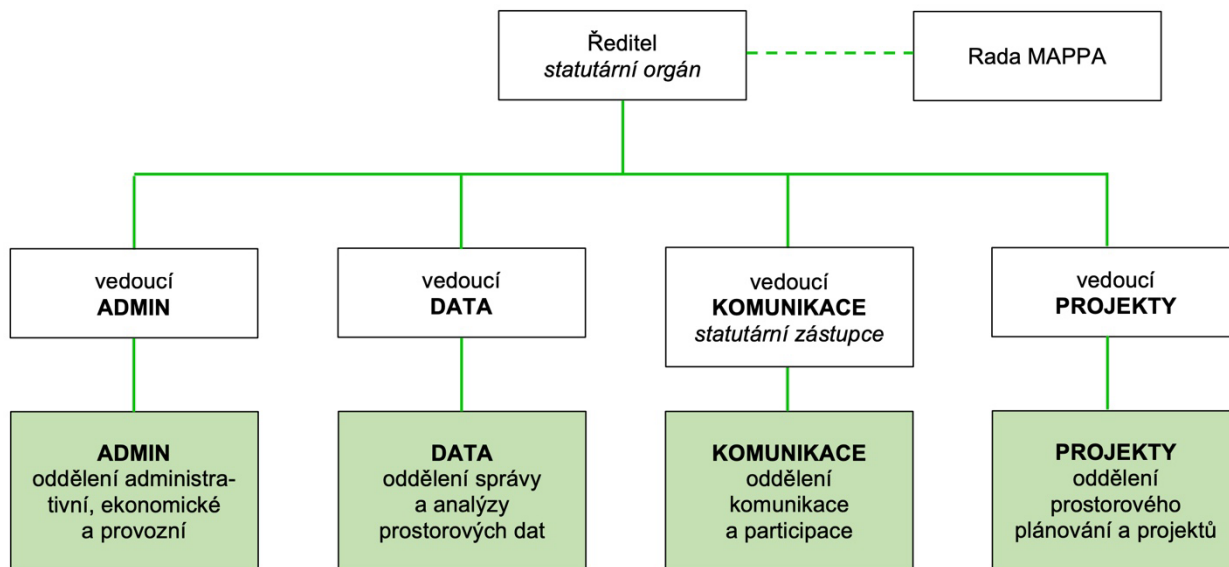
Ředitel
*statutární orgán*

Rada MAPPA

vedoucí
**ADMIN**

vedoucí
**DATA**

vedoucí
**KOMUNIKACE**
*statutární zástupce*

vedoucí
**PROJEKTY**

**ADMIN**
oddělení administrativní, ekonomické a provozní

**DATA**
oddělení správy a analýzy prostorových dat

**KOMUNIKACE**
oddělení komunikace a participace

**PROJEKTY**
oddělení prostorového plánování a projektů